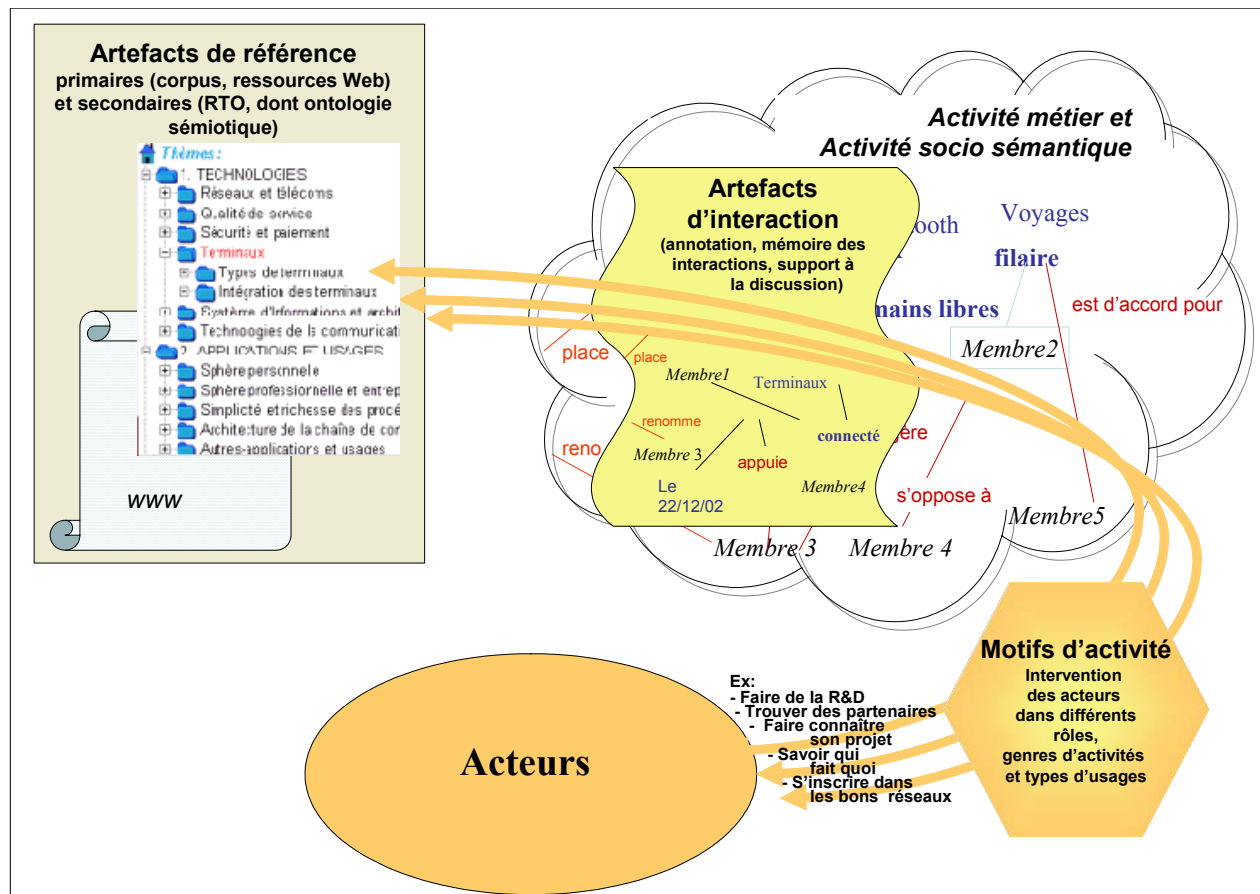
Artefacts de référence
primaires (corpus, ressources Web) et secondaires (RTO, dont ontologie sémiotique)

Thèmes:
1. TECHNOLOGIES
Réseaux et télécoms
Qualité de service
Sécurité et paiement
Terminaux
Types de terminaux
Intégration des terminaux
Système d'informations et archit
Technologies de la communicati
2. APPLICATIONS ET USAGES
Sphère personnelle
Sphère professionnelle et entrep
Simplicité et richesse des procé
Architecture de la chaîne de con
Autres applications et usages

WWW

Activité métier et
Activité socio sémantique

Artefacts d'interaction
(annotation, mémoire des interactions, support à la discussion)

ooth
Voyages
filaire
nains libres
est d'accord pour
Membre2
place
place
Membre1
Terminaux
renomme
connecté
reno
Membre 3
appuie
ère
Membre4
Le 22/12/02
s'oppose à
Membre5
Membre 3
Membre 4

Motifs d'activité
Intervention des acteurs dans différents rôles, genres d'activités et types d'usages

Ex:
- Faire de la R&D
- Trouver des partenaires
- Faire connaître son projet
- Savoir qui fait quoi
- S'inscrire dans les bons réseaux

Acteurs